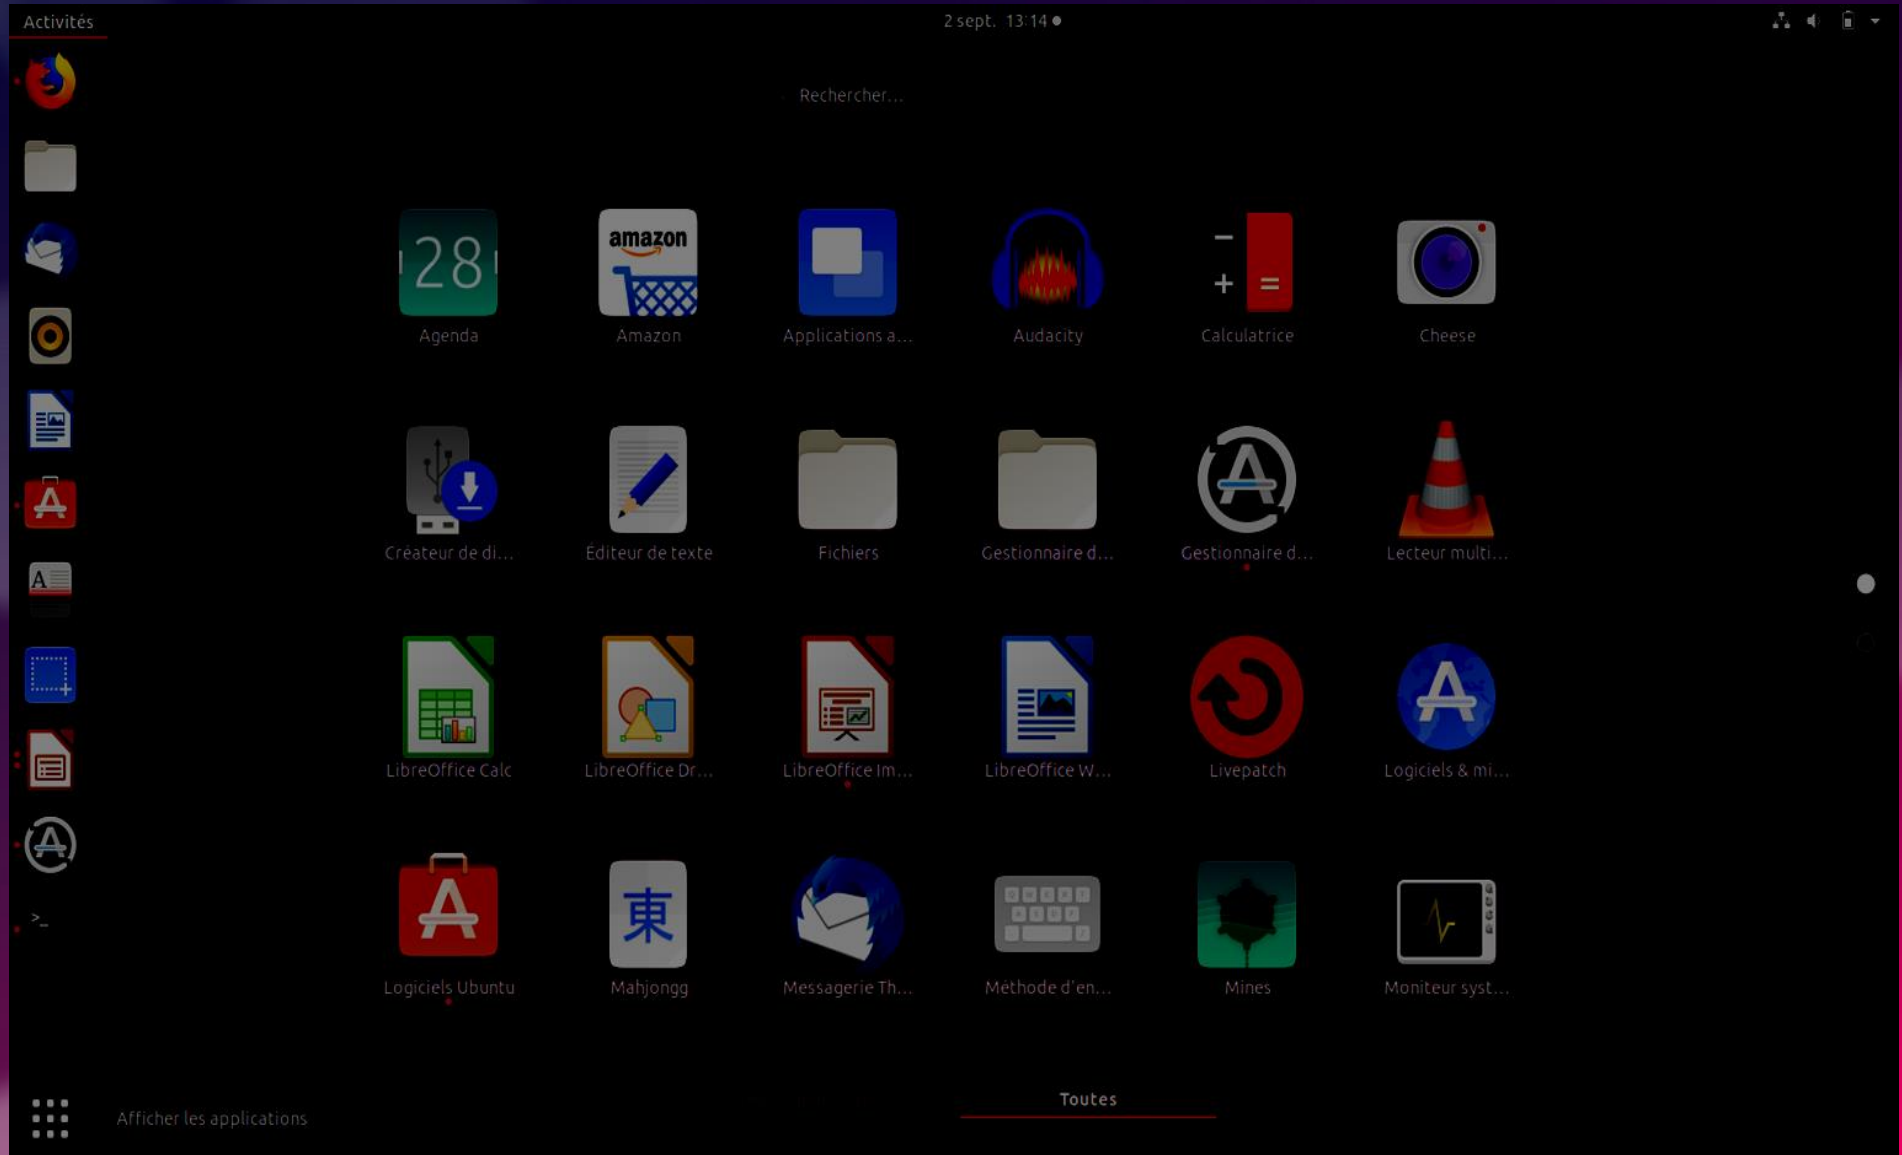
Activités

2 sept. 13:14 ●

Rechercher...

28
Agenda

amazon
Amazon

Applications a...

Audacity

Calculatrice

Cheese

Créateur de di...

Éditeur de texte

Fichiers

Gestionnaire d...

Gestionnaire d...

Lecteur multi...

LibreOffice Calc

LibreOffice Dr...

LibreOffice Im...

LibreOffice W...

Livepatch

Logiciels & mi...

Logiciels Ubuntu

東
Mahjongg

Messagerie Th...

Méthode d'en...

Mines

Moniteur syst...

Toutes

Afficher les applications